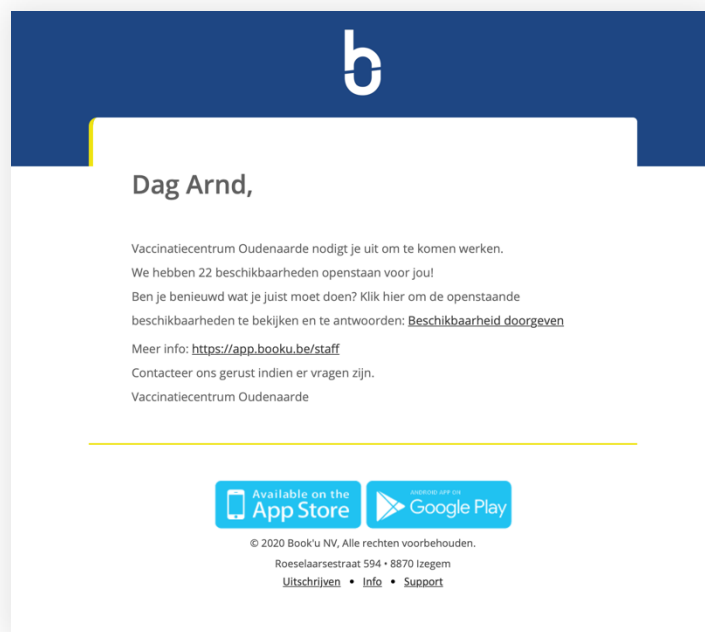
b

Dag Arnd,

Vaccinatiecentrum Oudenaarde nodigt je uit om te komen werken.
We hebben 22 beschikbaarheden openstaan voor jou!
Ben je benieuwd wat je juist moet doen? Klik hier om de openstaande beschikbaarheden te bekijken en te antwoorden: Beschikbaarheid doorgeven

Meer info: https://app.booku.be/staff
Contacteer ons gerust indien er vragen zijn.
Vaccinatiecentrum Oudenaarde

Available on the App Store

ANDROID APP ON Google Play

© 2020 Book'u NV, Alle rechten voorbehouden.
Roeselaarsestraat 594 • 8870 Izegem
Uitschrijven • Info • Support